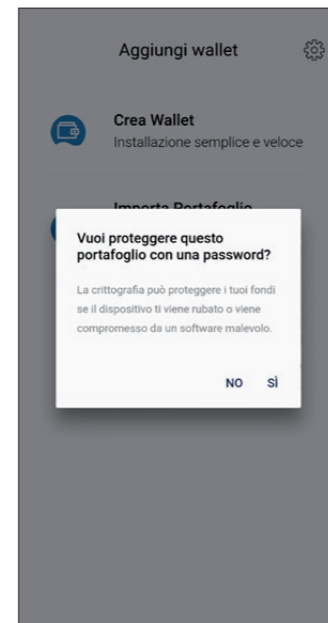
Aggiungi wallet

Crea Wallet
Installazione semplice e veloce

Importa Portafoglio

Vuoi proteggere questo portafoglio con una password?

La crittografia può proteggere i tuoi fondi se il dispositivo ti viene rubato o viene compromesso da un software malevolo.

NO SÌ